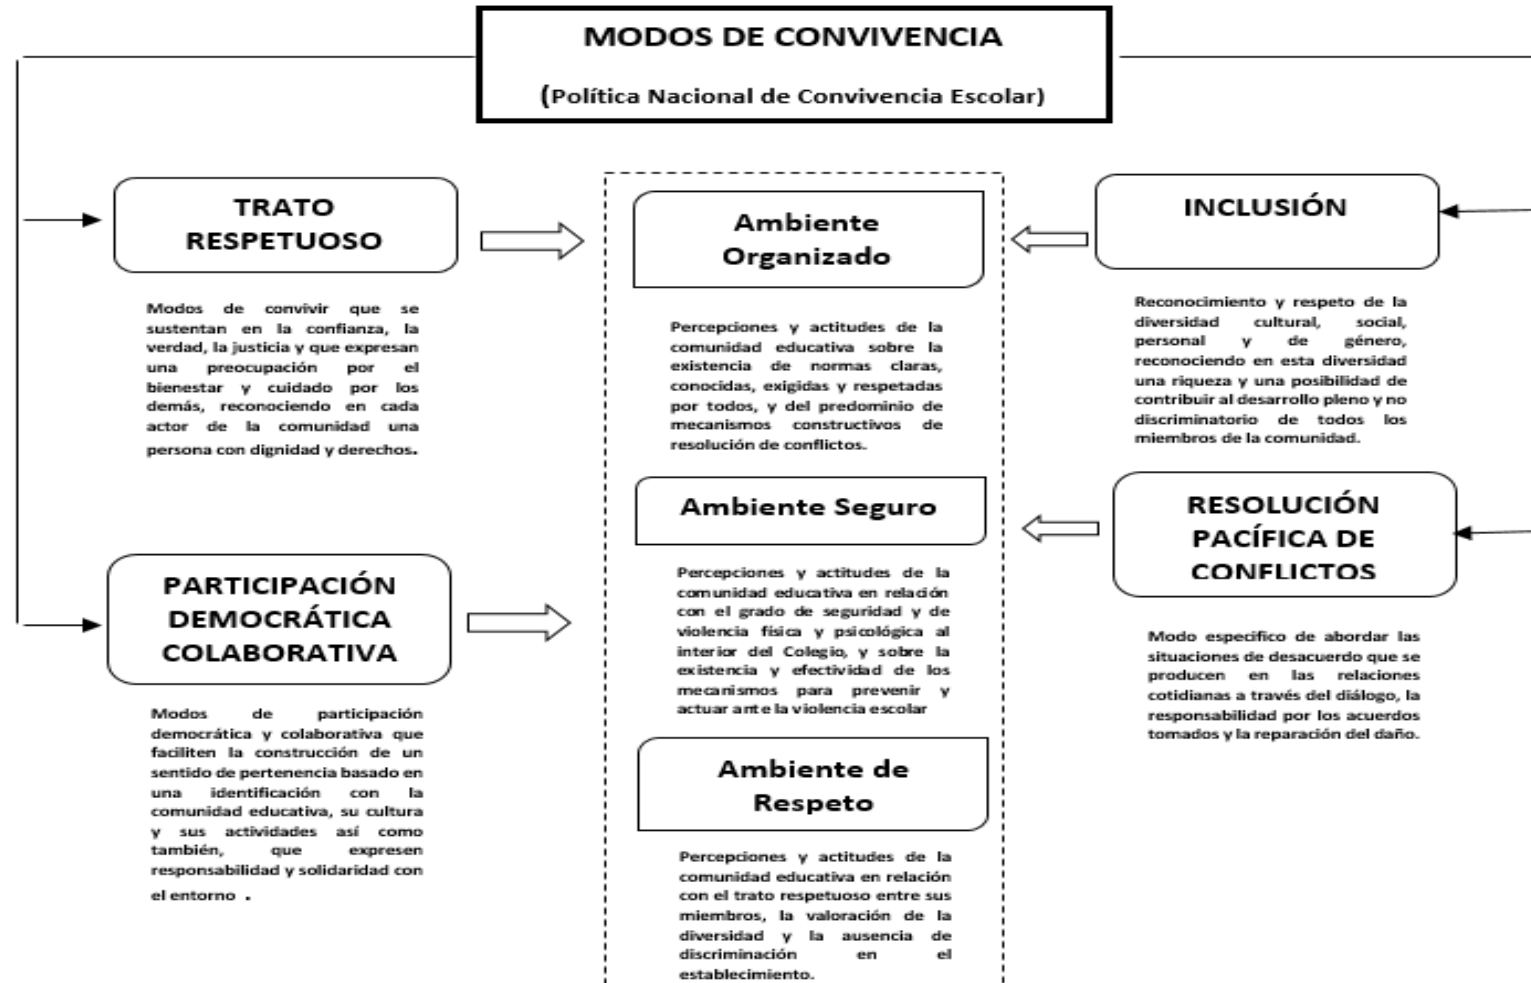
MODOS DE CONVIVENCIA

(Política Nacional de Convivencia Escolar)

TRATO RESPETUOSO

Modos de convivir que se sustentan en la confianza, la verdad, la justicia y que expresan una preocupación por el bienestar y cuidado por los demás, reconociendo en cada actor de la comunidad una persona con dignidad y derechos.

PARTICIPACIÓN DEMOCRÁTICA COLABORATIVA

Modos de participación democrática y colaborativa que faciliten la construcción de un sentido de pertenencia basado en una identificación con la comunidad educativa, su cultura y sus actividades así como también, que expresen responsabilidad y solidaridad con el entorno .

Ambiente Organizado

Percepciones y actitudes de la comunidad educativa sobre la existencia de normas claras, conocidas, exigidas y respetadas por todos, y del predominio de mecanismos constructivos de resolución de conflictos.

Ambiente Seguro

Percepciones y actitudes de la comunidad educativa en relación con el grado de seguridad y de violencia física y psicológica al interior del Colegio, y sobre la existencia y efectividad de los mecanismos para prevenir y actuar ante la violencia escolar

Ambiente de Respeto

Percepciones y actitudes de la comunidad educativa en relación con el trato respetuoso entre sus miembros, la valoración de la diversidad y la ausencia de discriminación en el establecimiento.

INCLUSIÓN

Reconocimiento y respeto de la diversidad cultural, social, personal y de género, reconociendo en esta diversidad una riqueza y una posibilidad de contribuir al desarrollo pleno y no discriminatorio de todos los miembros de la comunidad.

RESOLUCIÓN PACÍFICA DE CONFLICTOS

Modo especifico de abordar las situaciones de desacuerdo que se producen en las relaciones cotidianas a través del diálogo, la responsabilidad por los acuerdos tomados y la reparación del daño.